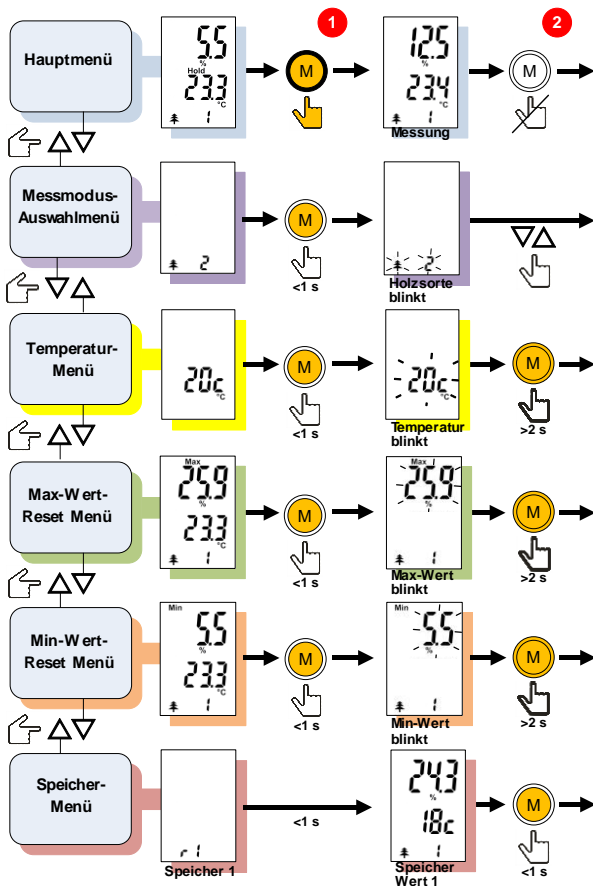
Hauptmenü

5.5
%
Hold
23.3
°C
1

M

1

12.5
23.4
°C
1
Messung

2

M

Messmodus-Auswahlmenü

2

M
<1 s

2
Holzsorte blinkt

Temperatur-Menü

20c
°C

M
<1 s

20c
°C
Temperatur blinkt

M
>2 s

Max-Wert-Reset Menü

Max
25.9
%
23.3
°C
1

M
<1 s

Max
25.9
%
1
Max-Wert blinkt

M
>2 s

Min-Wert-Reset Menü

Min
5.5
%
23.3
°C
1

M
<1 s

Min
5.5
%
1
Min-Wert blinkt

M
>2 s

Speicher-Menü

r 1
Speicher 1

<1 s

24.3
%
18c
1
Speicher Wert 1

M
<1 s